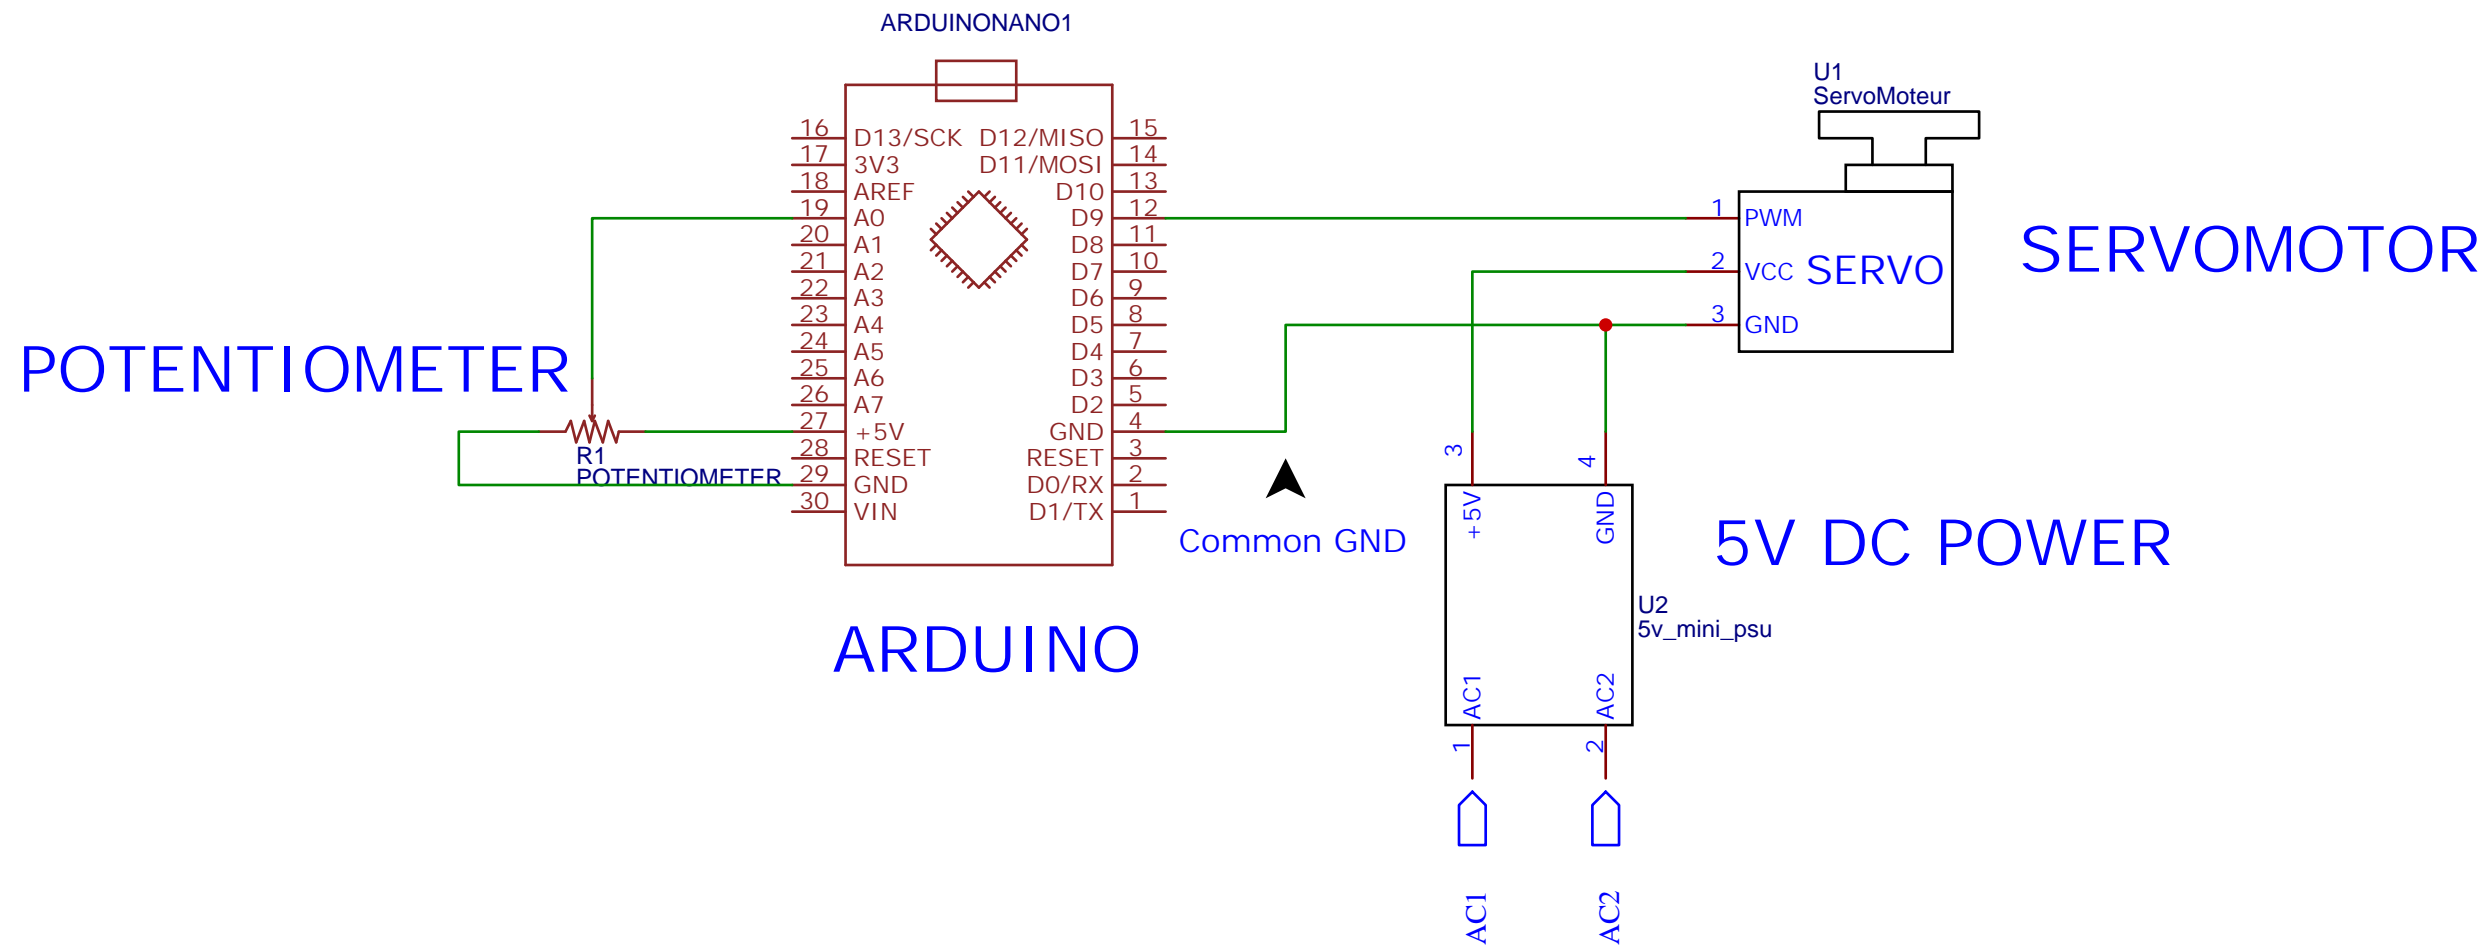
ARDUINONANO1

16 D13/SCK
17 3V3
18 AREF
19 A0
20 A1
21 A2
22 A3
23 A4
24 A5
25 A6
26 A7
27 +5V
28 RESET
29 GND
30 VIN

D12/MISO 15
D11/MOSI 14
D10 13
D9 12
D8 11
D7 10
D6 9
D5 8
D4 7
D3 6
D2 5
GND 4
RESET 3
D0/RX 2
D1/TX 1

ARDUINO

POTENTIOMETER

R1
POTENTIOMETER

U1
ServoMoteur

1 PWM
2 VCC SERVO
3 GND

SERVOMOTOR

Common GND

3 +5V
4 GND

U2
5v_mini_psu

5V DC POWER

AC1 1
AC2 2

AC1
AC2